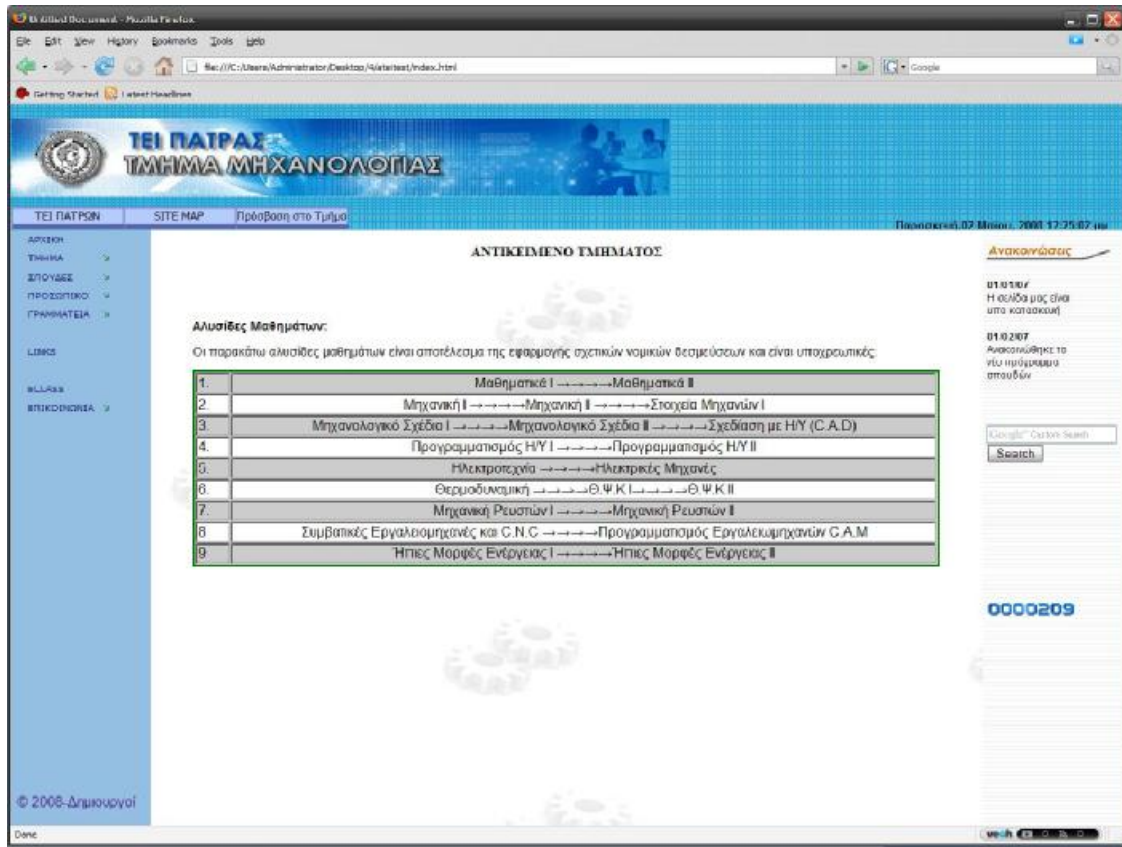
Untitled Document - Mozilla Firefox

File Edit View History Bookmarks Tools Help

file:///C:/Users/Administrator/Desktop/4sitetest/index.html

Google

Getting Started Latest Headlines

ΤΕΙ ΠΑΤΡΑΣ
ΤΜΗΜΑ ΜΗΧΑΝΟΛΟΓΙΑΣ

ΤΕΙ ΠΑΤΡΩΝ SITE MAP Πρόσβαση στο Τμήμα

Παρασκευή, 02 Μαΐου, 2008 12:25:07 μμ

ΑΡΧΙΚΗ
ΤΜΗΜΑ
ΣΠΟΥΔΕΣ
ΠΡΟΣΩΠΙΚΟ
ΓΡΑΜΜΑΤΕΙΑ
LINKS
ΒΙΒΛΙΑ
ΕΠΙΚΟΙΝΩΝΙΑ

ΑΝΤΙΚΕΙΜΕΝΟ ΤΜΗΜΑΤΟΣ

Αλυσίδες Μαθημάτων:

Οι παρακάτω αλυσίδες μαθημάτων είναι αποτέλεσμα της εφαρμογής σχετικών νομικών δεσμεύσεων και είναι υποχρεωτικές:

| | |
|---|---|
| 1. | Μαθηματικά Ι →→→→Μαθηματικά ΙΙ |
| 2. | Μηχανική Ι →→→→Μηχανική ΙΙ →→→→Στοιχεία Μηχανών Ι |
| 3. | Μηχανολογικό Σχέδιο Ι →→→→Μηχανολογικό Σχέδιο ΙΙ →→→→Σχεδίαση με Η/Υ (C.A.D) |
| 4. | Προγραμματισμός Η/Υ Ι →→→→Προγραμματισμός Η/Υ ΙΙ |
| 5. | Ηλεκτροτεχνία →→→→Ηλεκτρικές Μηχανές |
| 6. | Θερμοδυναμική →→→→Θ.Ψ.Κ Ι→→→→Θ.Ψ.Κ ΙΙ |
| 7. | Μηχανική Ρευστών Ι →→→→Μηχανική Ρευστών ΙΙ |
| 8 | Συμβατικές Εργαλειομηχανές και C.N.C →→→→Προγραμματισμός Εργαλειομηχανών C.A.M |
| 9. | Ήπιες Μορφές Ενέργειας Ι →→→→Ήπιες Μορφές Ενέργειας ΙΙ |

Ανακοινώσεις

01/01/07
Η σελίδα μας είναι υπο κατασκευή

01/02/07
Ανακοινώθηκε το νέο πρόγραμμα σπουδών

Google™ Custom Search
Search

0000209

© 2008-Δημιουργοί

Done